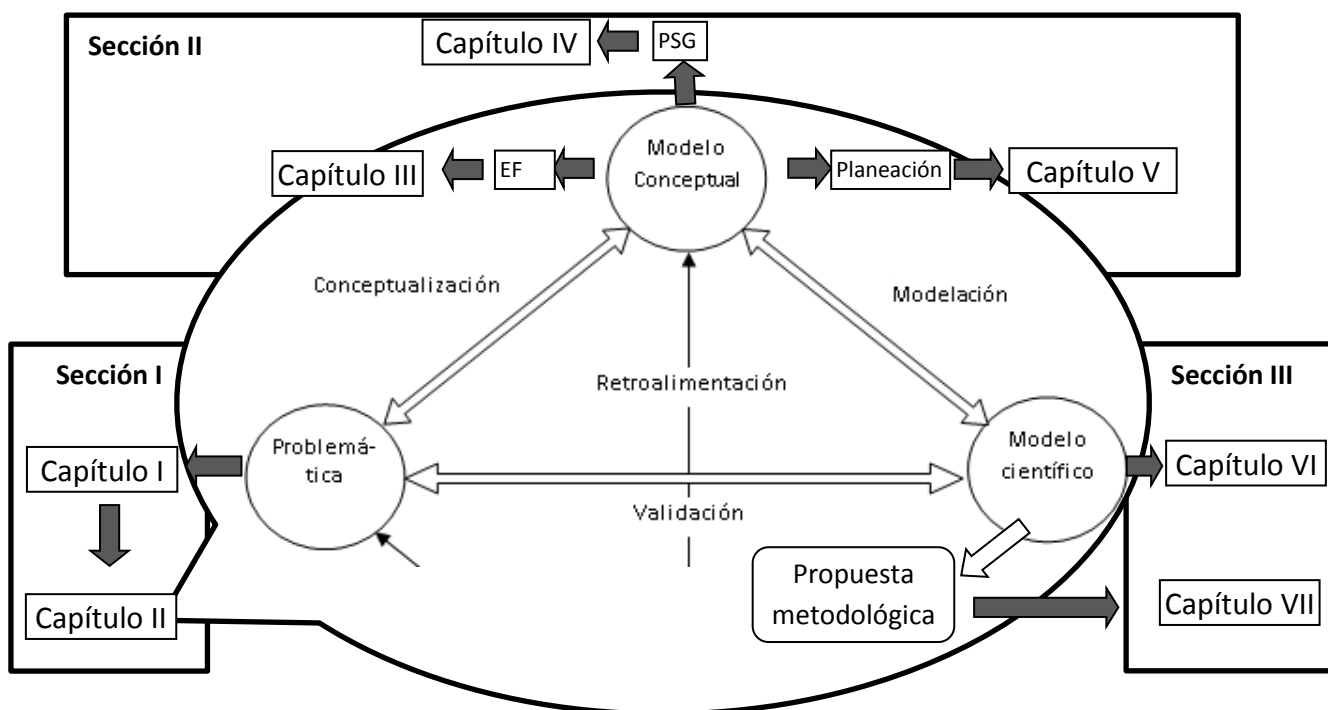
Sección II

Capítulo IV

PSG

Capítulo III

EF

Modelo Conceptual

Planeación

Capítulo V

Conceptualización

Modelación

Sección I

Retroalimentación

Sección III

Problemática

Modelo científico

Capítulo I

Capítulo VI

Validación

Propuesta metodológica

Capítulo II

Capítulo VII